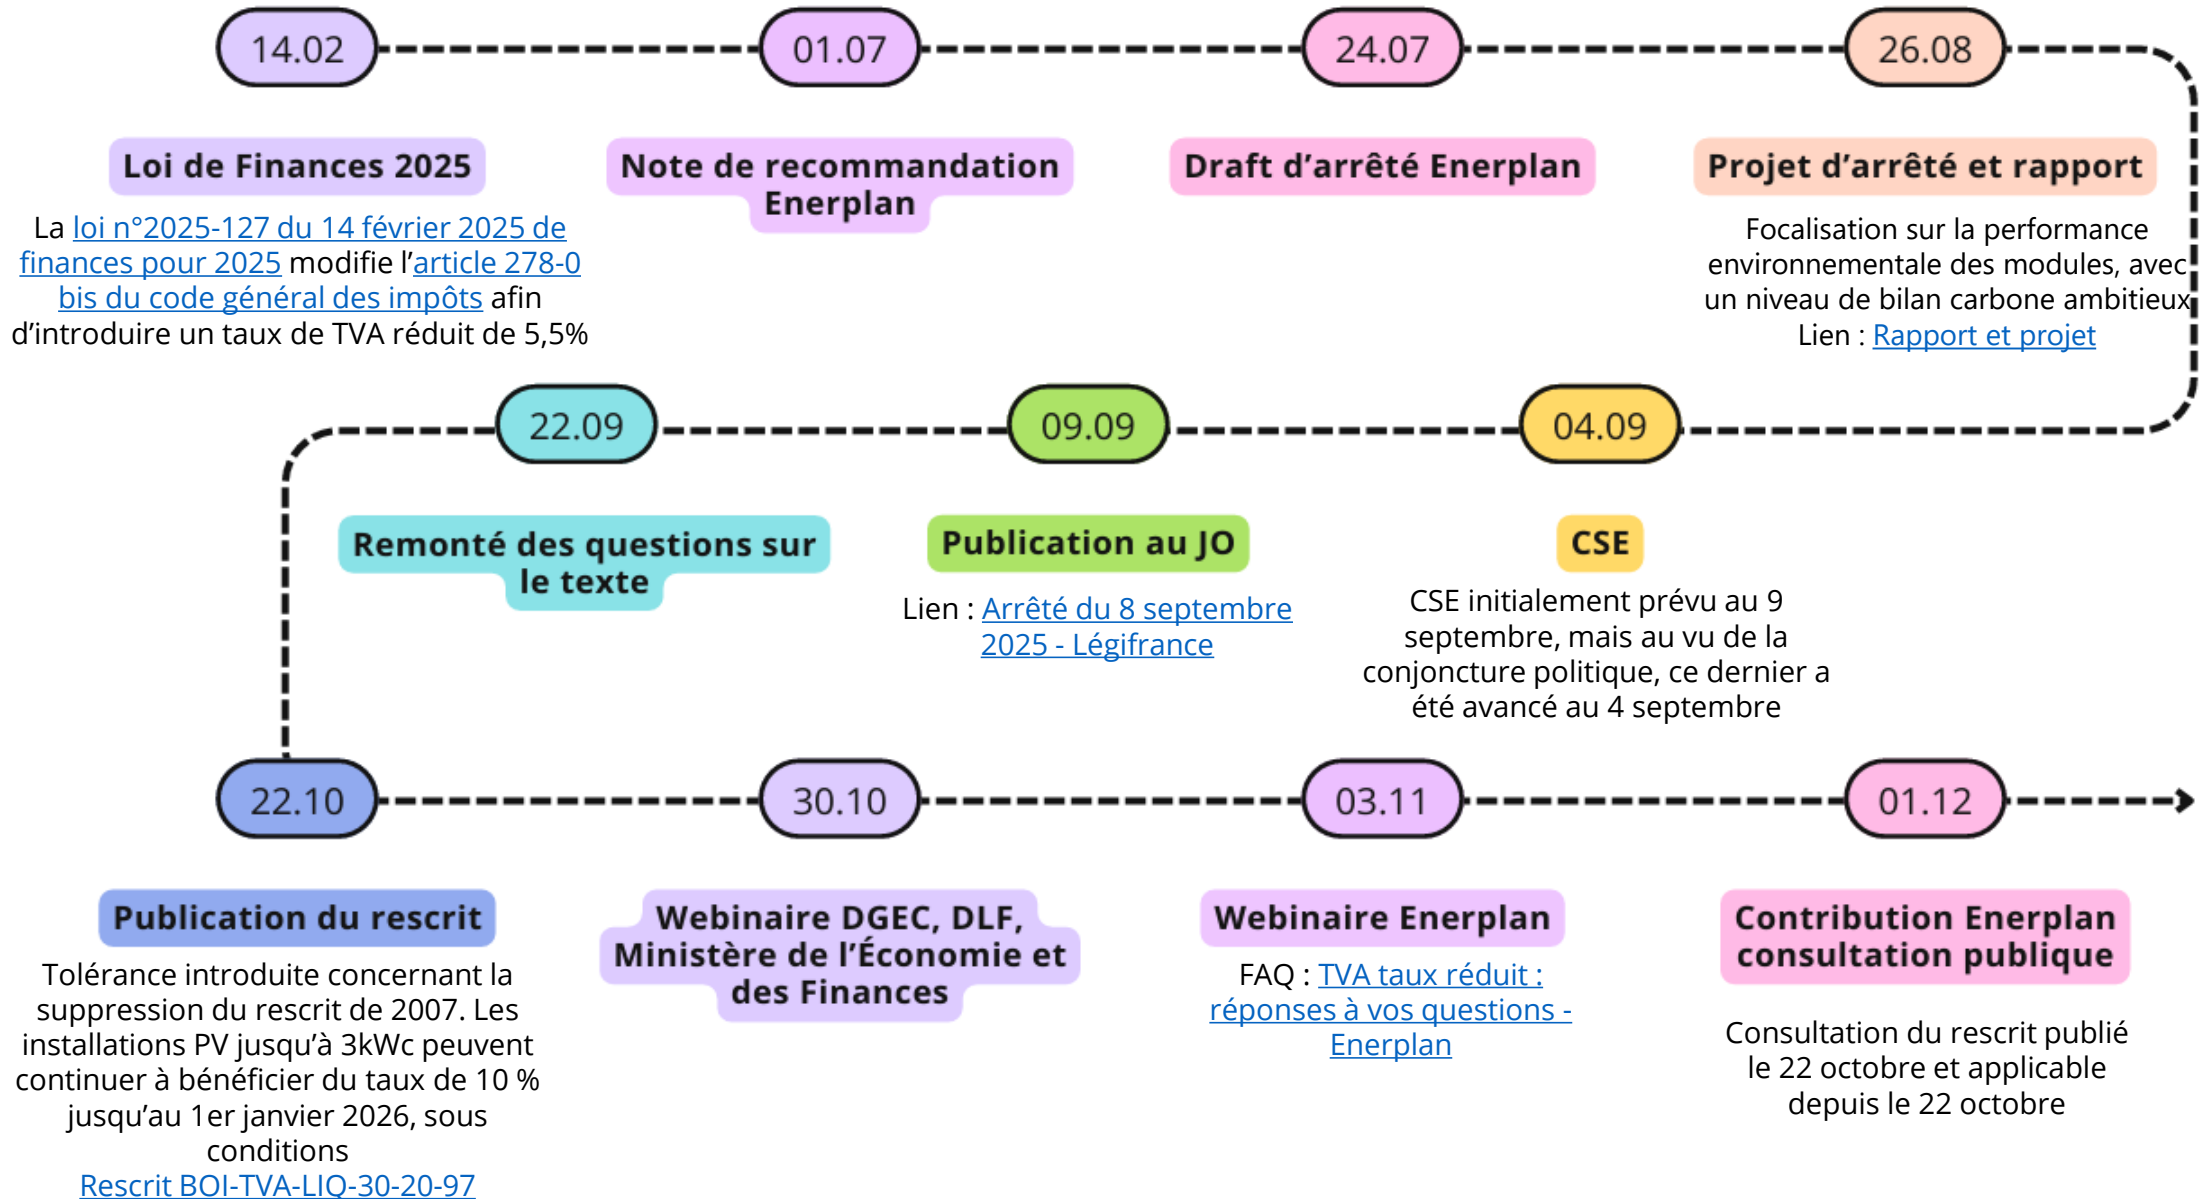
14.02

Loi de Finances 2025

La loi n°2025-127 du 14 février 2025 de finances pour 2025 modifie l'article 278-0 bis du code général des impôts afin d'introduire un taux de TVA réduit de 5,5%

01.07

Note de recommandation Enerplan

24.07

Draft d'arrêté Enerplan

26.08

Projet d'arrêté et rapport

Focalisation sur la performance environnementale des modules, avec un niveau de bilan carbone ambitieux
Lien : Rapport et projet

22.09

Remonté des questions sur le texte

09.09

Publication au JO

Lien : Arrêté du 8 septembre 2025 - Légifrance

04.09

CSE

CSE initialement prévu au 9 septembre, mais au vu de la conjoncture politique, ce dernier a été avancé au 4 septembre

22.10

Publication du rescrit

Tolérance introduite concernant la suppression du rescrit de 2007. Les installations PV jusqu'à 3kWc peuvent continuer à bénéficier du taux de 10 % jusqu'au 1er janvier 2026, sous conditions
Rescrit BOI-TVA-LIQ-30-20-97

30.10

Webinaire DGEC, DLF, Ministère de l'Économie et des Finances

03.11

Webinaire Enerplan

FAQ : TVA taux réduit : réponses à vos questions - Enerplan

01.12

Contribution Enerplan consultation publique

Consultation du rescrit publié le 22 octobre et applicable depuis le 22 octobre